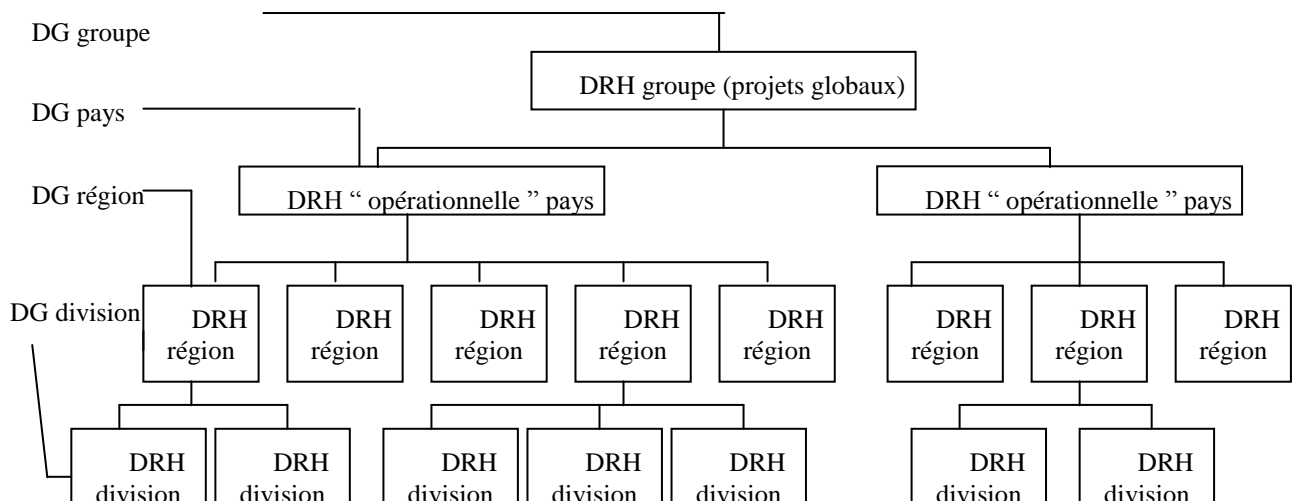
DG groupe

DRH groupe (projets globaux)

DG pays

DRH " opérationnelle " pays

DRH " opérationnelle " pays

DG région

DG division

DRH région

DRH région

DRH région

DRH région

DRH région

DRH région

DRH région

DRH région

DRH division

DRH division

DRH division

DRH division

DRH division

DRH division

DRH division